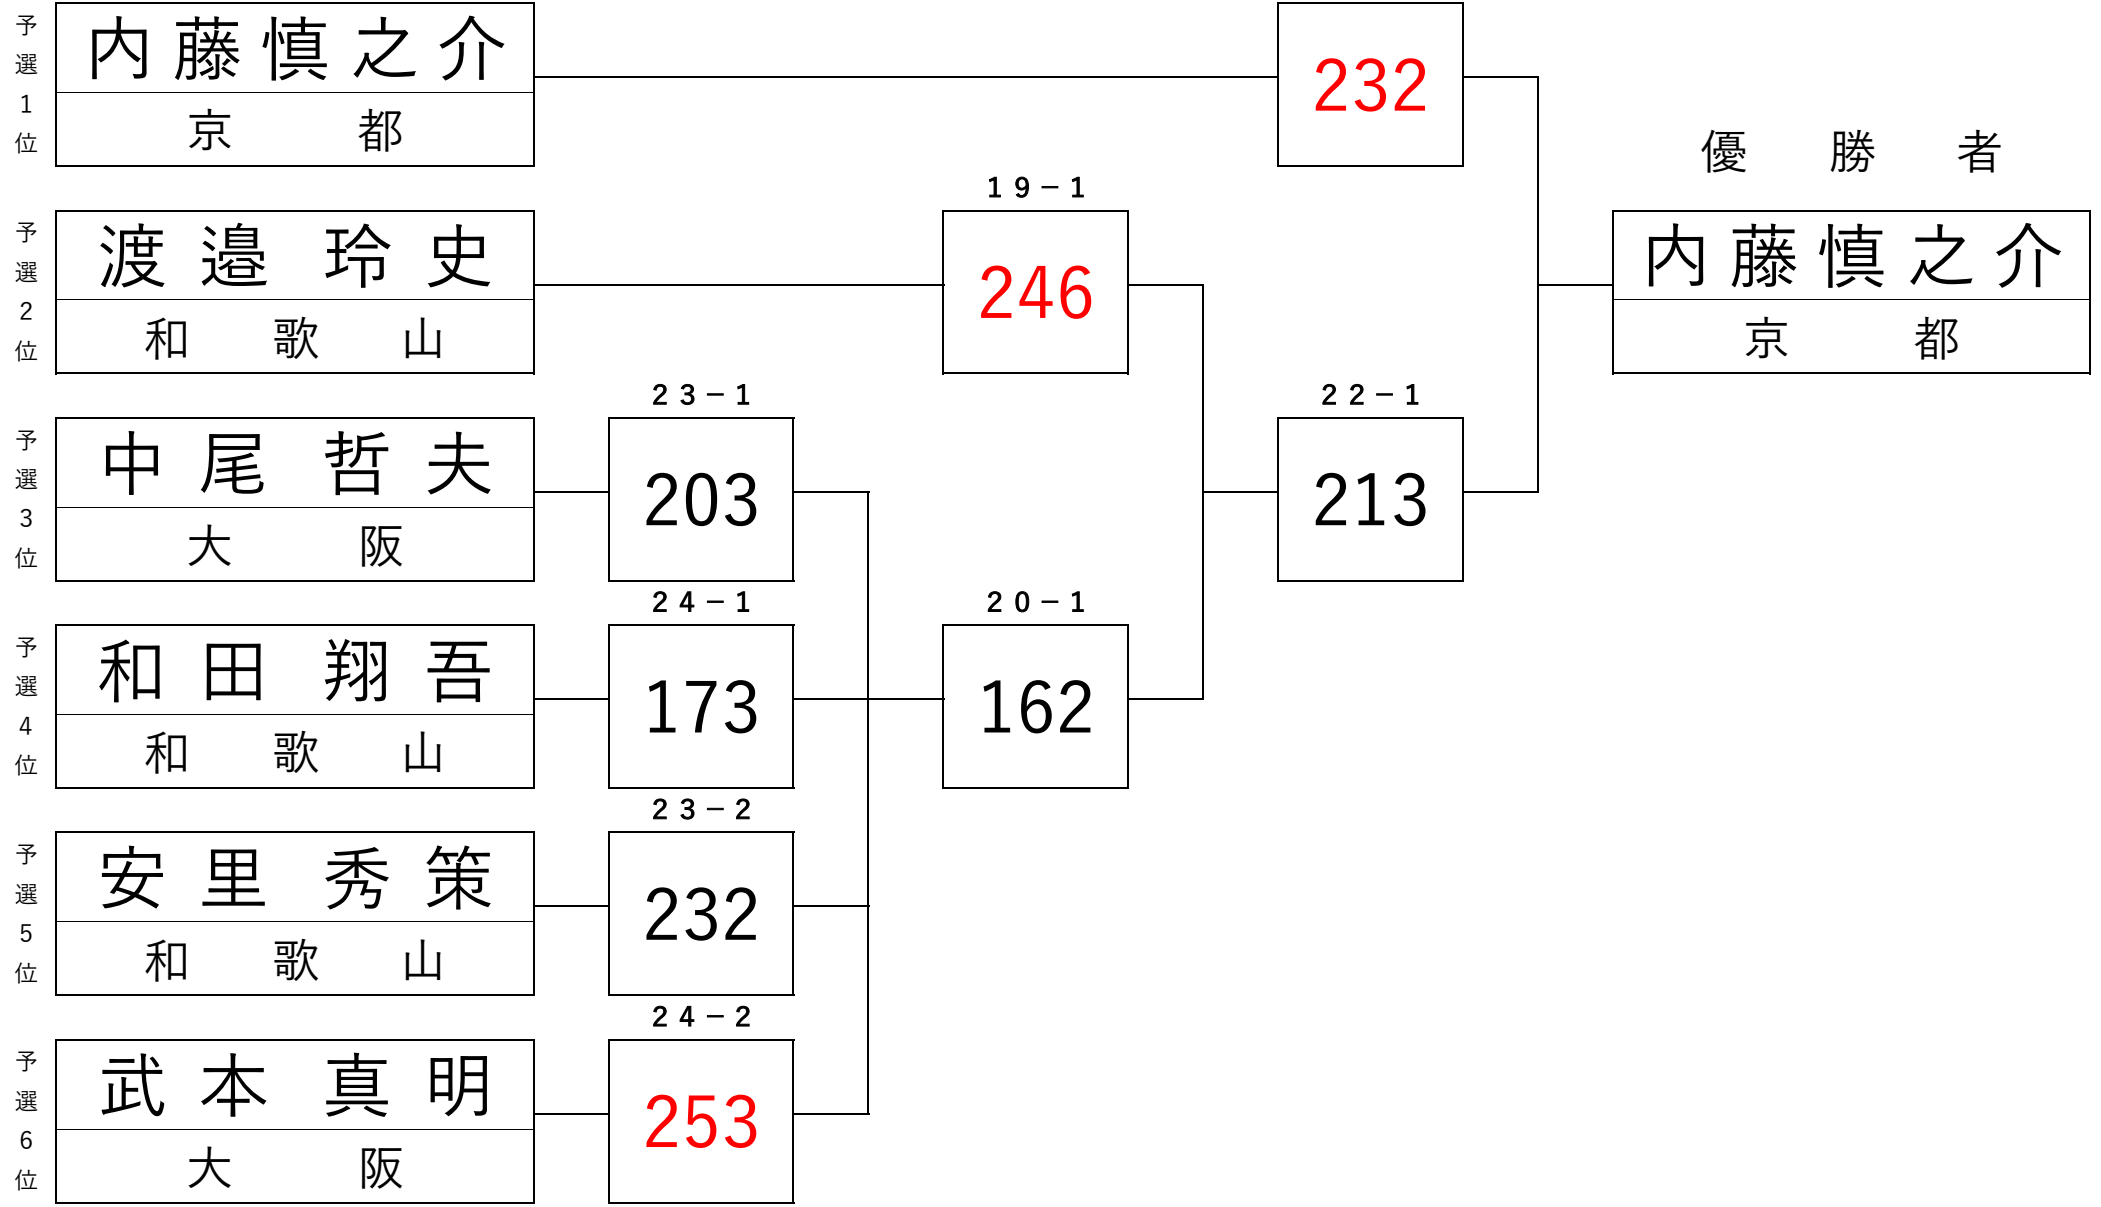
予選1位
内藤慎之介
京　都

232

優　勝　者
内藤慎之介
京　都

予選2位
渡邉　玲史
和　歌　山

19－1
246

予選3位
中尾　哲夫
大　阪

23－1
203

22－1
213

予選4位
和田　翔吾
和　歌　山

24－1
173

20－1
162

予選5位
安里　秀策
和　歌　山

23－2
232

予選6位
武本　真明
大　阪

24－2
253